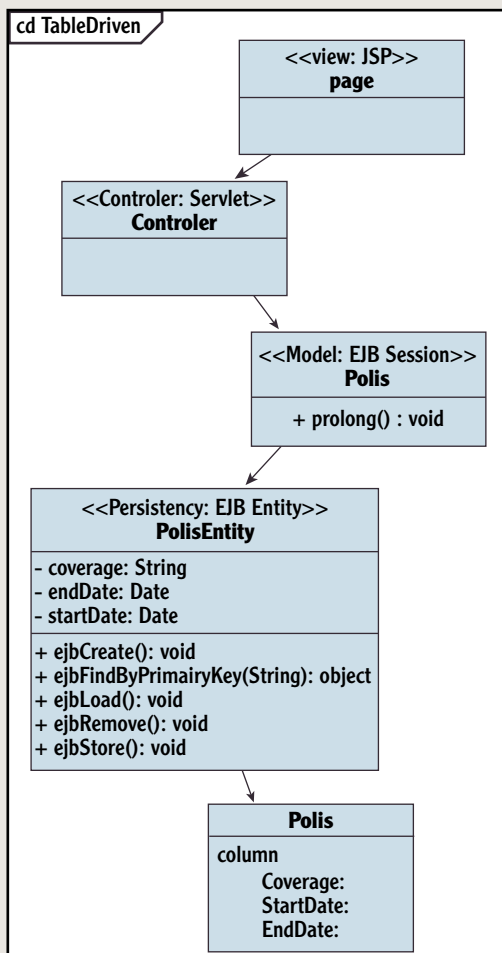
cd TableDriven

<<view: JSP>>
page

<<Controler: Servlet>>
Controler

<<Model: EJB Session>>
Polis

+ prolong() : void

<<Persistency: EJB Entity>>
PolisEntity

- coverage: String
- endDate: Date
- startDate: Date

+ ejbCreate(): void
+ ejbFindByPrimairyKey(String): object
+ ejbLoad(): void
+ ejbRemove(): void
+ ejbStore(): void

Polis

column
Coverage:
StartDate:
EndDate: